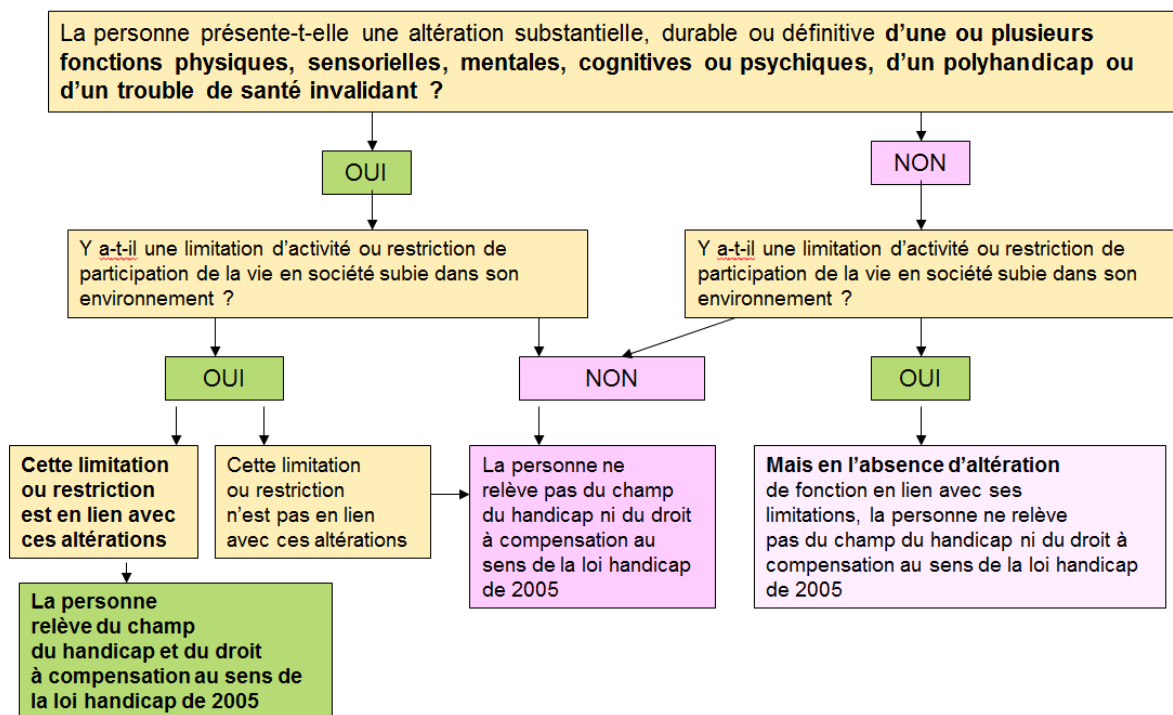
La personne présente-t-elle une altération substantielle, durable ou définitive **d'une ou plusieurs fonctions physiques, sensorielles, mentales, cognitives ou psychiques, d'un polyhandicap ou d'un trouble de santé invalidant ?**

OUI

NON

Y a-t-il une limitation d'activité ou restriction de participation de la vie en société subie dans son environnement ?

Y a-t-il une limitation d'activité ou restriction de participation de la vie en société subie dans son environnement ?

OUI

NON

OUI

**Cette limitation ou restriction est en lien avec ces altérations**

Cette limitation ou restriction n'est pas en lien avec ces altérations

La personne ne relève pas du champ du handicap ni du droit à compensation au sens de la loi handicap de 2005

**Mais en l'absence d'altération** de fonction en lien avec ses limitations, la personne ne relève pas du champ du handicap ni du droit à compensation au sens de la loi handicap de 2005

**La personne relève du champ du handicap et du droit à compensation au sens de la loi handicap de 2005**